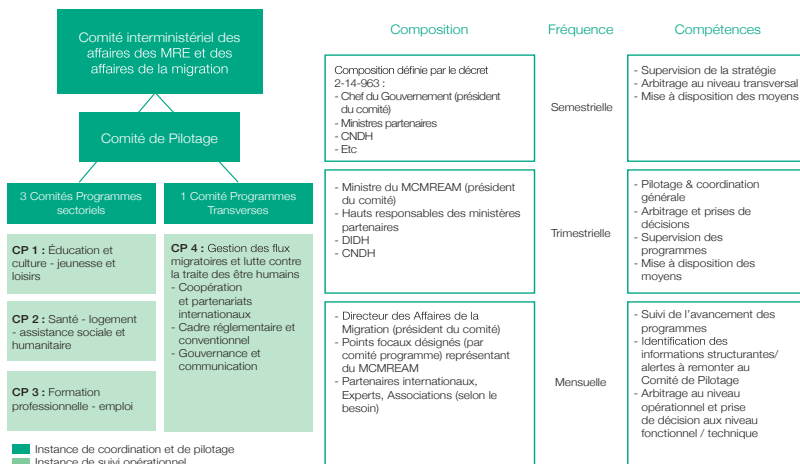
Comité interministériel des affaires des MRE et des affaires de la migration

Comité de Pilotage

3 Comités Programmes sectoriels

1 Comité Programmes Transverses

**CP 1 :** Éducation et culture - jeunesse et loisirs

**CP 2 :** Santé - logement - assistance sociale et humanitaire

**CP 3 :** Formation professionnelle - emploi

**CP 4 :** Gestion des flux migratoires et lutte contre la traite des être humains
- Coopération et partenariats internationaux
- Cadre réglementaire et conventionnel
- Gouvernance et communication

Instance de coordination et de pilotage

Instance de suivi opérationnel

| Composition | Fréquence | Compétences |
|---|---|---|
| Composition définie par le décret 2-14-963 : - Chef du Gouvernement (président du comité) - Ministres partenaires - CNDH - Etc | Semestrielle | - Supervision de la stratégie - Arbitrage au niveau transversal - Mise à disposition des moyens |
| - Ministre du MCMREAM (président du comité) - Hauts responsables des ministères partenaires - DIDH - CNDH | Trimestrielle | - Pilotage & coordination générale - Arbitrage et prises de décisions - Supervision des programmes - Mise à disposition des moyens |
| - Directeur des Affaires de la Migration (président du comité) - Points focaux désignés (par comité programme) représentant du MCMREAM - Partenaires internationaux, Experts, Associations (selon le besoin) | Mensuelle | - Suivi de l'avancement des programmes - Identification des informations structurantes/ alertes à remonter au Comité de Pilotage - Arbitrage au niveau opérationnel et prise de décision aux niveau fonctionnel / technique |